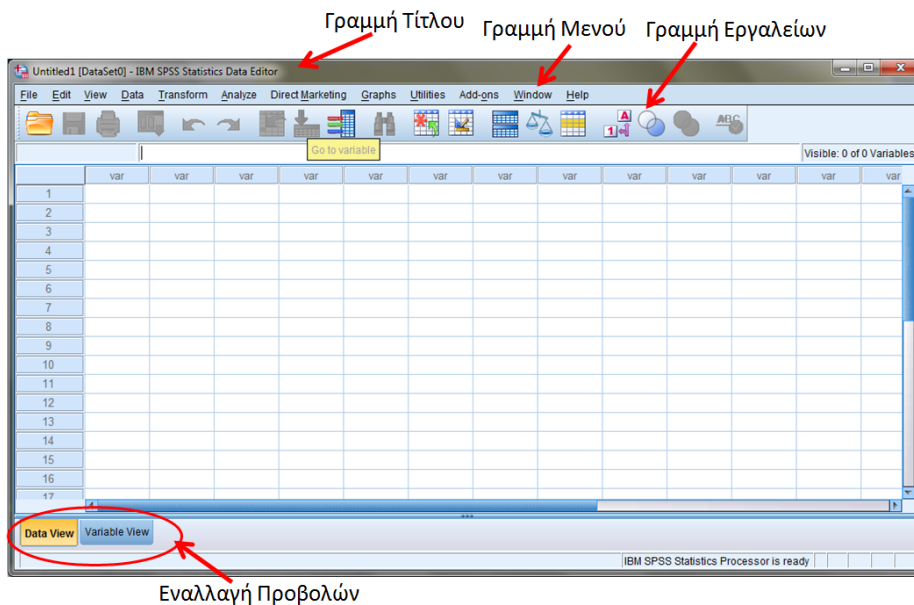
Γραμμή Τίτλου

Γραμμή Μενού

Γραμμή Εργαλείων

Untitled1 [DataSet0] - IBM SPSS Statistics Data Editor

File Edit View Data Transform Analyze Direct Marketing Graphs Utilities Add-ons Window Help

Go to variable

Visible: 0 of 0 Variables

| | var | var | var | var | var | var | var | var | var | var | var | var | var |
|---|---|---|---|---|---|---|---|---|---|---|---|---|---|
| 1 | | | | | | | | | | | | | |
| 2 | | | | | | | | | | | | | |
| 3 | | | | | | | | | | | | | |
| 4 | | | | | | | | | | | | | |
| 5 | | | | | | | | | | | | | |
| 6 | | | | | | | | | | | | | |
| 7 | | | | | | | | | | | | | |
| 8 | | | | | | | | | | | | | |
| 9 | | | | | | | | | | | | | |
| 10 | | | | | | | | | | | | | |
| 11 | | | | | | | | | | | | | |
| 12 | | | | | | | | | | | | | |
| 13 | | | | | | | | | | | | | |
| 14 | | | | | | | | | | | | | |
| 15 | | | | | | | | | | | | | |
| 16 | | | | | | | | | | | | | |
| 17 | | | | | | | | | | | | | |

Data View Variable View

IBM SPSS Statistics Processor is ready

Εναλλαγή Προβολών